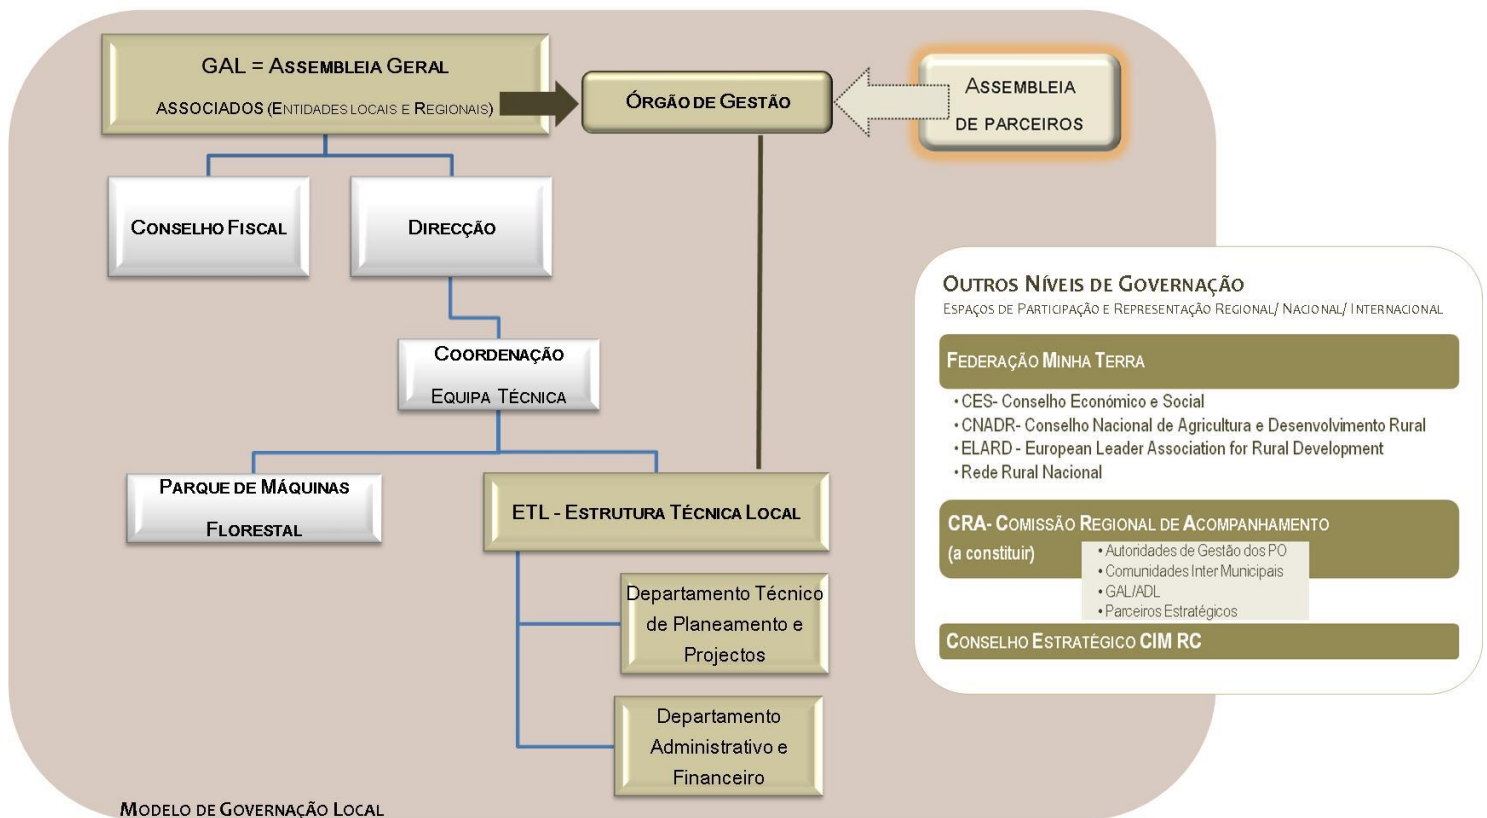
GAL = Assembleia Geral
ASSOCIADOS (Entidades locais e Regionais)

Órgão de Gestão

Assembleia de parceiros

Conselho Fiscal

Direcção

Coordenação
Equipa Técnica

Parque de Máquinas Florestal

ETL - Estrutura Técnica Local

Departamento Técnico de Planeamento e Projectos

Departamento Administrativo e Financeiro

Modelo de Governação Local

Outros Níveis de Governação
Espaços de Participação e Representação Regional/ Nacional/ Internacional

Federação Minha Terra

• CES- Conselho Económico e Social
• CNADR- Conselho Nacional de Agricultura e Desenvolvimento Rural
• ELARD - European Leader Association for Rural Development
• Rede Rural Nacional

CRA- Comissão Regional de Acompanhamento
(a constituir)
• Autoridades de Gestão dos PO
• Comunidades Inter Municipais
• GAL/ADL
• Parceiros Estratégicos

Conselho Estratégico CIM RC